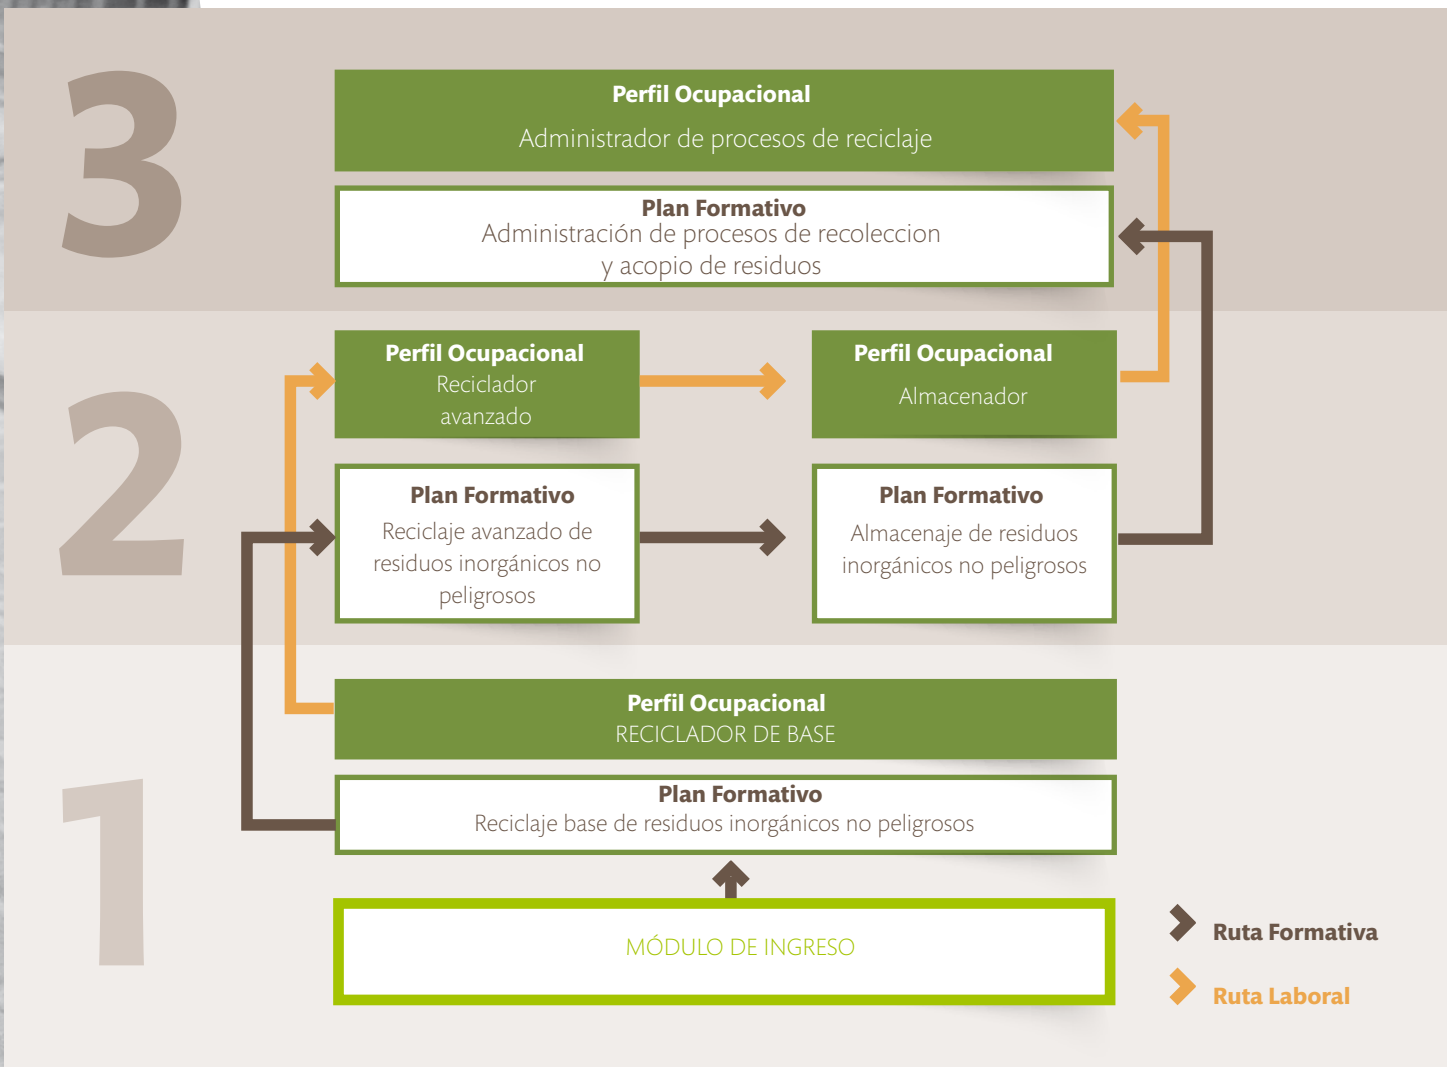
3

Perfil Ocupacional
Administrador de procesos de reciclaje

Plan Formativo
Administración de procesos de recoleccion y acopio de residuos

2

Perfil Ocupacional
Reciclador avanzado

Perfil Ocupacional
Almacenador

Plan Formativo
Reciclaje avanzado de residuos inorgánicos no peligrosos

Plan Formativo
Almacenaje de residuos inorgánicos no peligrosos

1

Perfil Ocupacional
RECICLADOR DE BASE

Plan Formativo
Reciclaje base de residuos inorgánicos no peligrosos

MÓDULO DE INGRESO

Ruta Formativa

Ruta Laboral